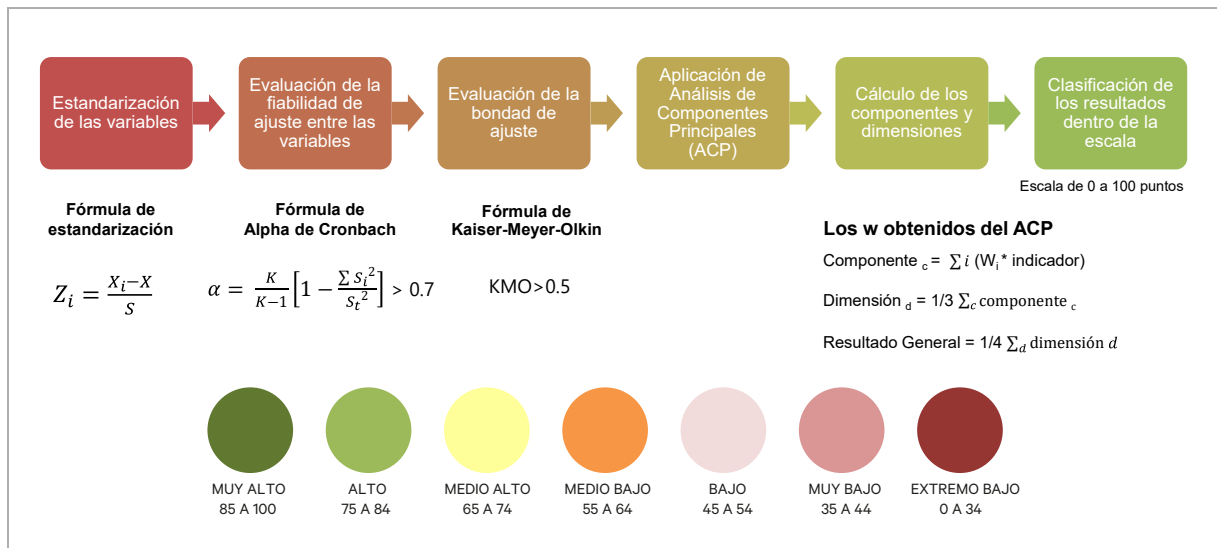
Estandarización de las variables

Evaluación de la fiabilidad de ajuste entre las variables

Evaluación de la bondad de ajuste

Aplicación de Análisis de Componentes Principales (ACP)

Cálculo de los componentes y dimensiones

Clasificación de los resultados dentro de la escala

Escala de 0 a 100 puntos

Fórmula de estandarización

Fórmula de Alpha de Cronbach

Fórmula de Kaiser-Meyer-Olkin

Los w obtenidos del ACP

$Z_i = \frac{X_i - X}{S}$

$\alpha = \frac{K}{K-1}\left[1 - \frac{\sum S_i^2}{S_t^2}\right] > 0.7$

KMO>0.5

Componente $_c$ = $\sum i$ (W$_i$* indicador)

Dimensión $_d$ = 1/3 $\sum_c$ componente $_c$

Resultado General = 1/4 $\sum_d$ dimensión $d$

MUY ALTO
85 A 100

ALTO
75 A 84

MEDIO ALTO
65 A 74

MEDIO BAJO
55 A 64

BAJO
45 A 54

MUY BAJO
35 A 44

EXTREMO BAJO
0 A 34